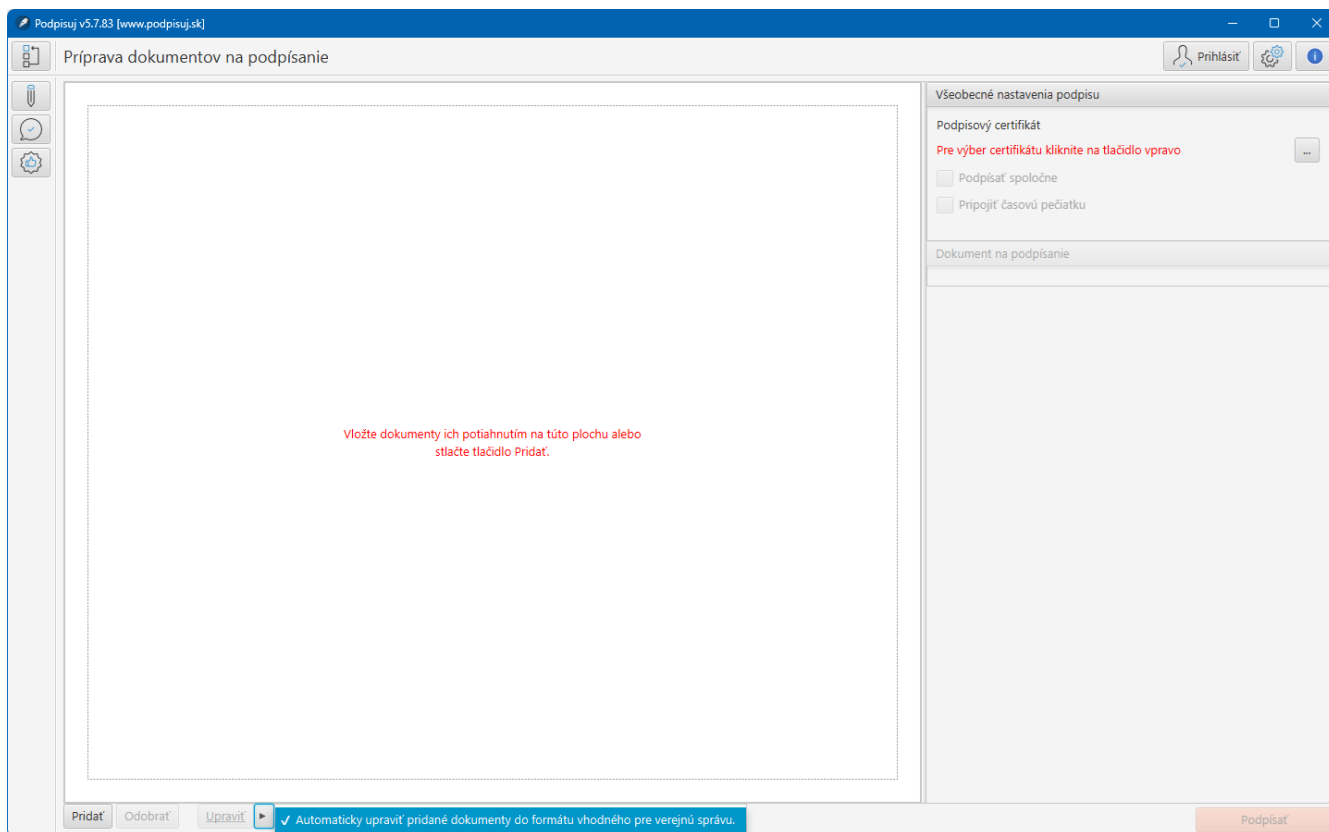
Podpisuj v5.7.83 [www.podpisuj.sk]

Príprava dokumentov na podpísanie

Prihlásiť

Všeobecné nastavenia podpisu

Podpisový certifikát

Pre výber certifikátu kliknite na tlačidlo vpravo

...

Podpísať spoločne

Pripojiť časovú pečiatku

Dokument na podpísanie

Vložte dokumenty ich potiahnutím na túto plochu alebo stlačte tlačidlo Pridať.

Pridať Odobrať Upraviť ▸ ✓ Automaticky upraviť pridané dokumenty do formátu vhodného pre verejnú správu.

Podpísať